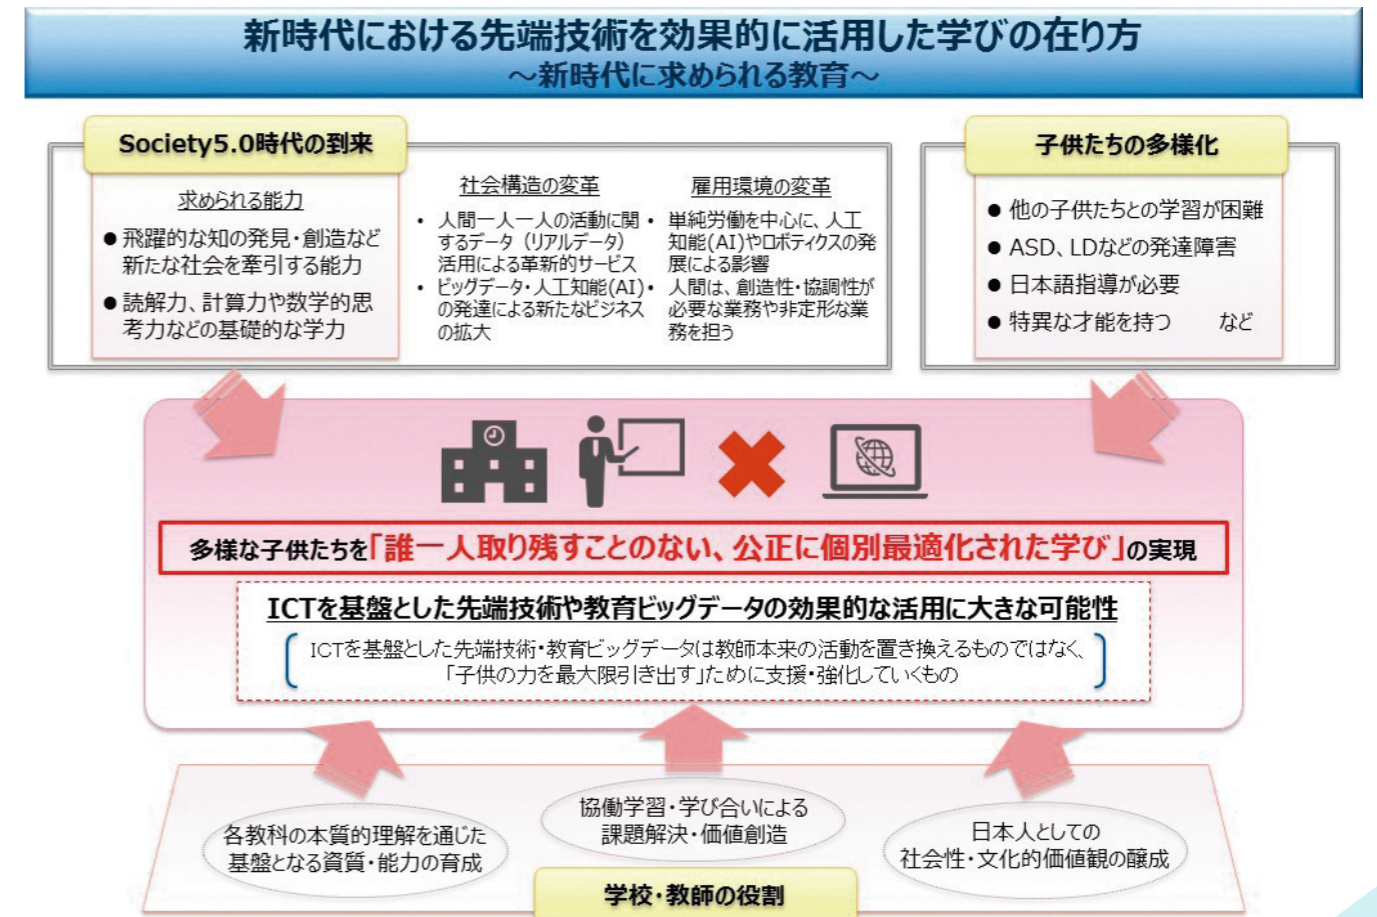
新時代における先端技術を効果的に活用した学びの在り方
～新時代に求められる教育～

Society5.0時代の到来

求められる能力
● 飛躍的な知の発見・創造など新たな社会を牽引する能力
● 読解力、計算力や数学的思考力などの基礎的な学力

社会構造の変革
・ 人間一人一人の活動に関するデータ（リアルデータ）活用による革新的サービス
・ ビッグデータ・人工知能(AI)の発達による新たなビジネスの拡大

雇用環境の変革
・ 単純労働を中心に、人工知能(AI)やロボティクスの発展による影響
・ 人間は、創造性・協調性が必要な業務や非定形な業務を担う

子供たちの多様化
● 他の子供たちとの学習が困難
● ASD、LDなどの発達障害
● 日本語指導が必要
● 特異な才能を持つ　　など

多様な子供たちを「誰一人取り残すことのない、公正に個別最適化された学び」の実現

ICTを基盤とした先端技術や教育ビッグデータの効果的な活用に大きな可能性

ICTを基盤とした先端技術・教育ビッグデータは教師本来の活動を置き換えるものではなく、「子供の力を最大限引き出す」ために支援・強化していくもの

各教科の本質的理解を通じた基盤となる資質・能力の育成

協働学習・学び合いによる課題解決・価値創造

日本人としての社会性・文化的価値観の醸成

学校・教師の役割